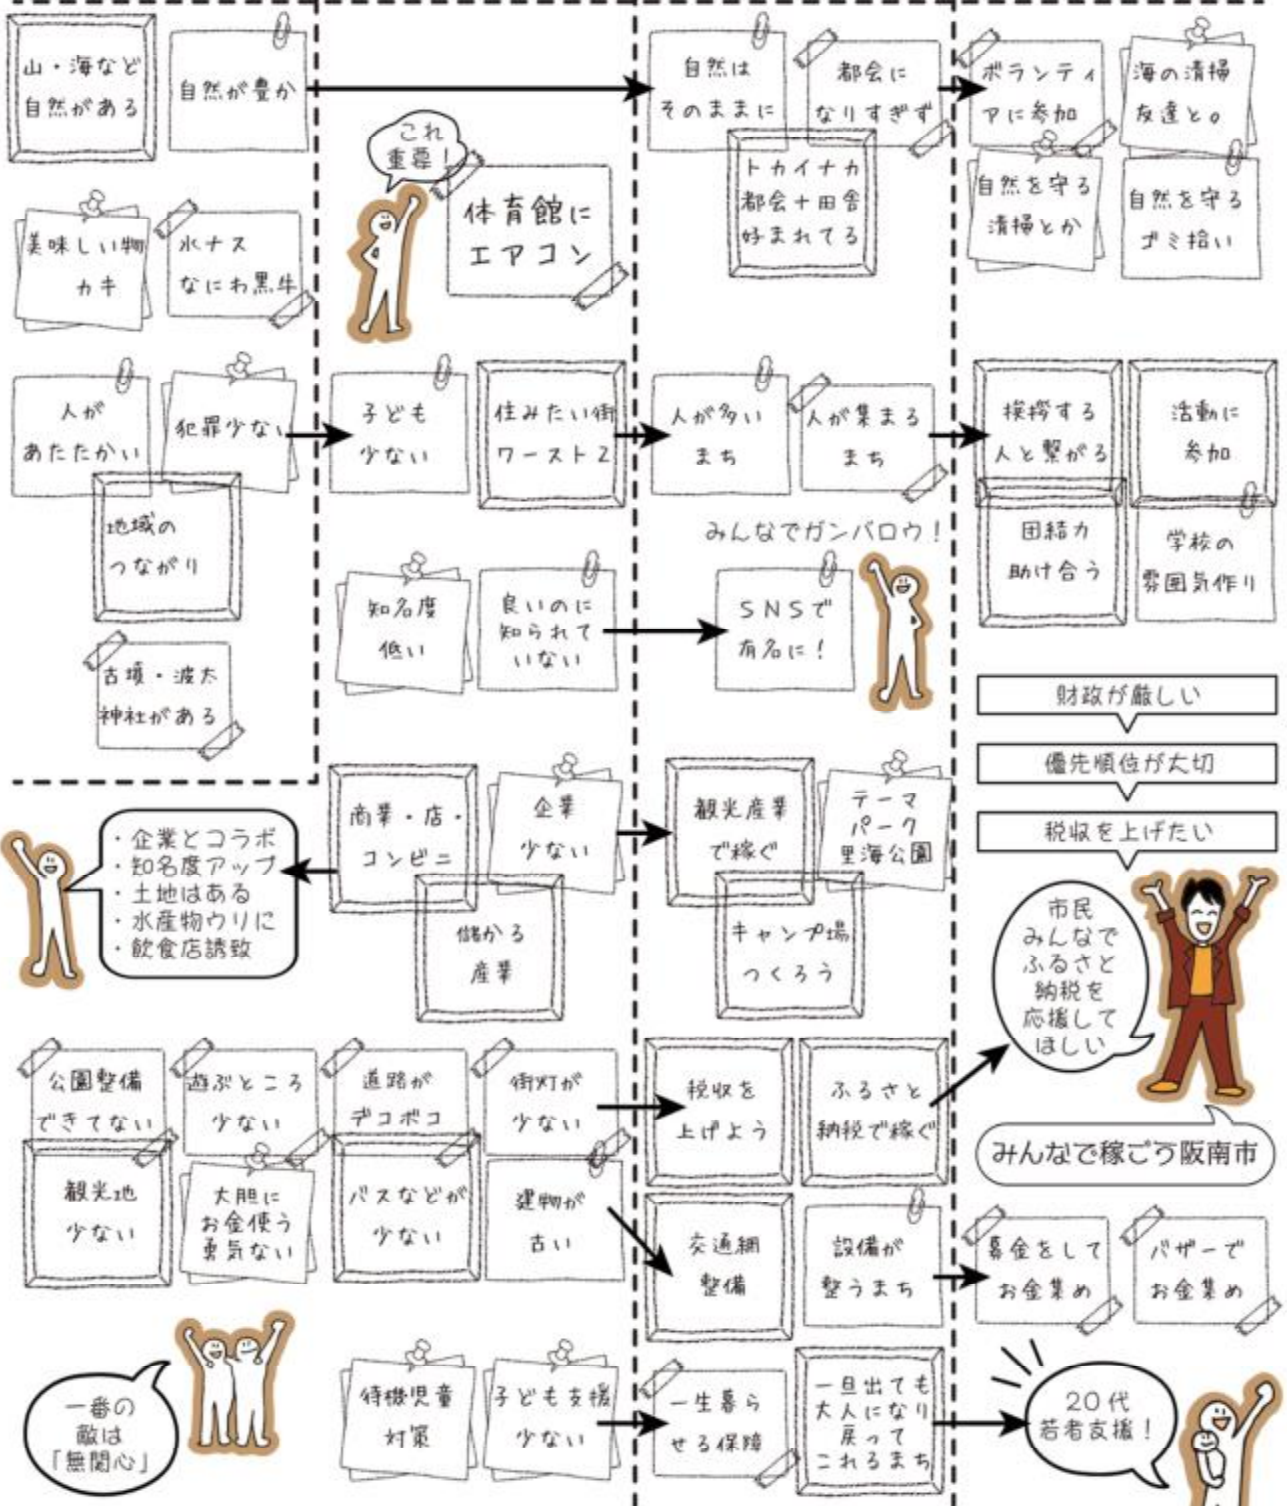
山・海など自然がある

自然が豊か

美味しい物 カキ

水ナス なにわ黒牛

人があたたかい

犯罪少ない

地域のつながり

古墳・波太神社がある

これ重要!

体育館にエアコン

子ども少ない

住みたい街ワースト2

知名度低い

良いのに知られていない

自然はそのままに

都会になりすぎず

トカイナカ 都会+田舎 好まれてる

人が多いまち

人が集まるまち

みんなでガンバロウ!

SNSで有名に!

ボランティアに参加

海の清掃 友達と。

自然を守る 清掃とか

自然を守る ゴミ拾い

挨拶する 人と繋がる

活動に参加

団結力 助け合う

学校の雰囲気作り

財政が厳しい

優先順位が大切

税収を上げたい

・企業とコラボ
・知名度アップ
・土地はある
・水産物ウリに
・飲食店誘致

商業・店・コンビニ

企業少ない

儲かる産業

観光産業で稼ぐ

テーマパーク 里海公園

キャンプ場つくろう

市民みんなでふるさと納税を応援してほしい

公園整備できてない

遊ぶところ少ない

道路がデコボコ

街灯が少ない

観光地少ない

大胆にお金使う勇気ない

バスなどが少ない

建物が古い

税収を上げよう

ふるさと納税で稼ぐ

みんなで稼ごう阪南市

交通網整備

設備が整うまち

募金をしてお金集め

バザーでお金集め

一番の敵は「無関心」

待機児童対策

子ども支援少ない

一生暮らせる保障

一旦出ても大人になり戻ってこれるまち

20代若者支援!